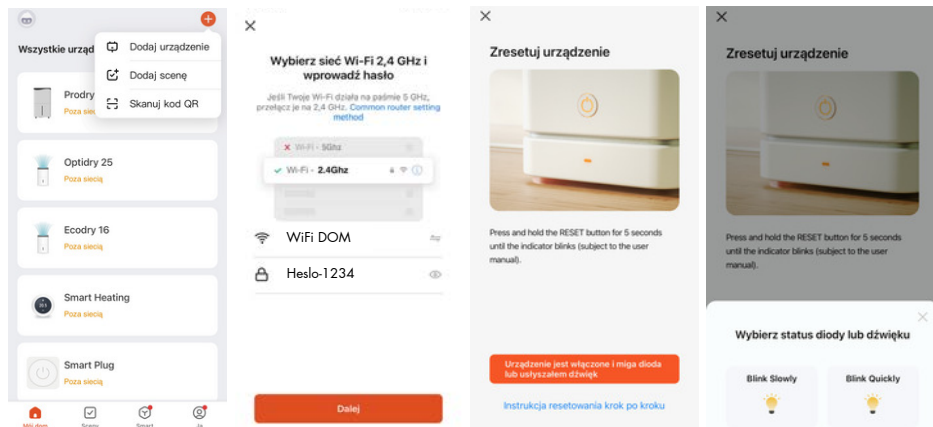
Wszystkie urząd

Dodaj urządzenie

Dodaj scenę

Skanuj kod QR

Prodry

Poza siecią

Optidry 25

Poza siecią

Ecodry 16

Poza siecią

Smart Heating

Poza siecią

Smart Plug

Poza siecią

Mój dom

Sceny

Smart

Ja

×

Wybierz sieć Wi-Fi 2,4 GHz i wprowadź hasło

Jeśli Twoje Wi-Fi działa na paśmie 5 GHz, przełącz je na 2,4 GHz. Common router setting method

Wi-Fi - 5Ghz

Wi-Fi - 2.4Ghz

WiFi DOM

Heslo-1234

Dalej

×

Zresetuj urządzenie

Press and hold the RESET button for 5 seconds until the indicator blinks (subject to the user manual).

Urządzenie jest włączone i miga dioda lub usłyszałem dźwięk

Instrukcja resetowania krok po kroku

×

Zresetuj urządzenie

Press and hold the RESET button for 5 seconds until the indicator blinks (subject to the user manual).

Wybierz status diody lub dźwięku

Blink Slowly

Blink Quickly